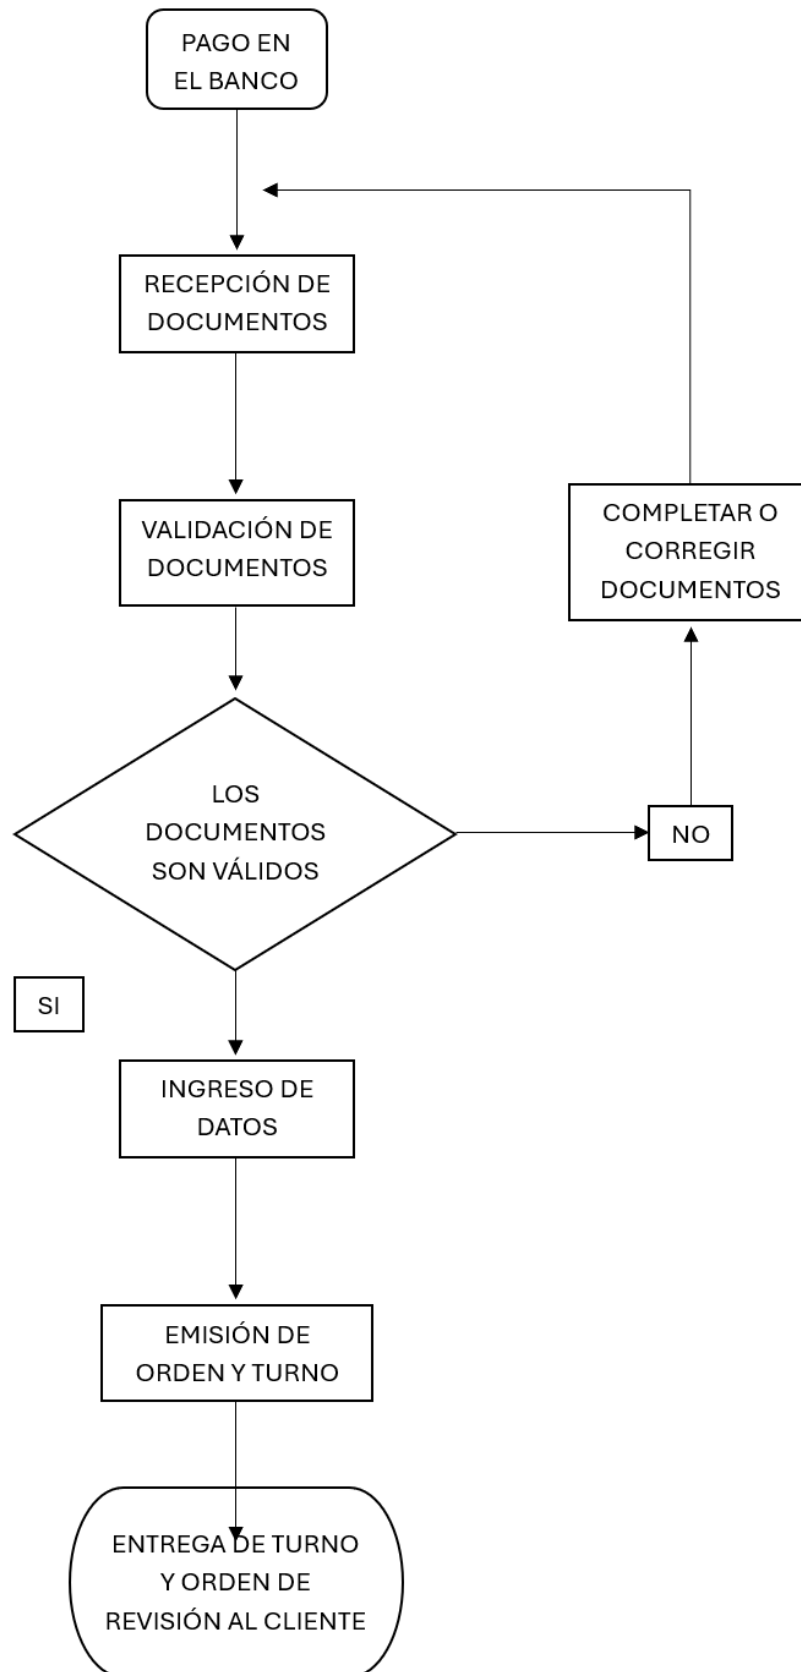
PAGO EN EL BANCO

RECEPCIÓN DE DOCUMENTOS

VALIDACIÓN DE DOCUMENTOS

LOS DOCUMENTOS SON VÁLIDOS

NO

COMPLETAR O CORREGIR DOCUMENTOS

SI

INGRESO DE DATOS

EMISIÓN DE ORDEN Y TURNO

ENTREGA DE TURNO Y ORDEN DE REVISIÓN AL CLIENTE